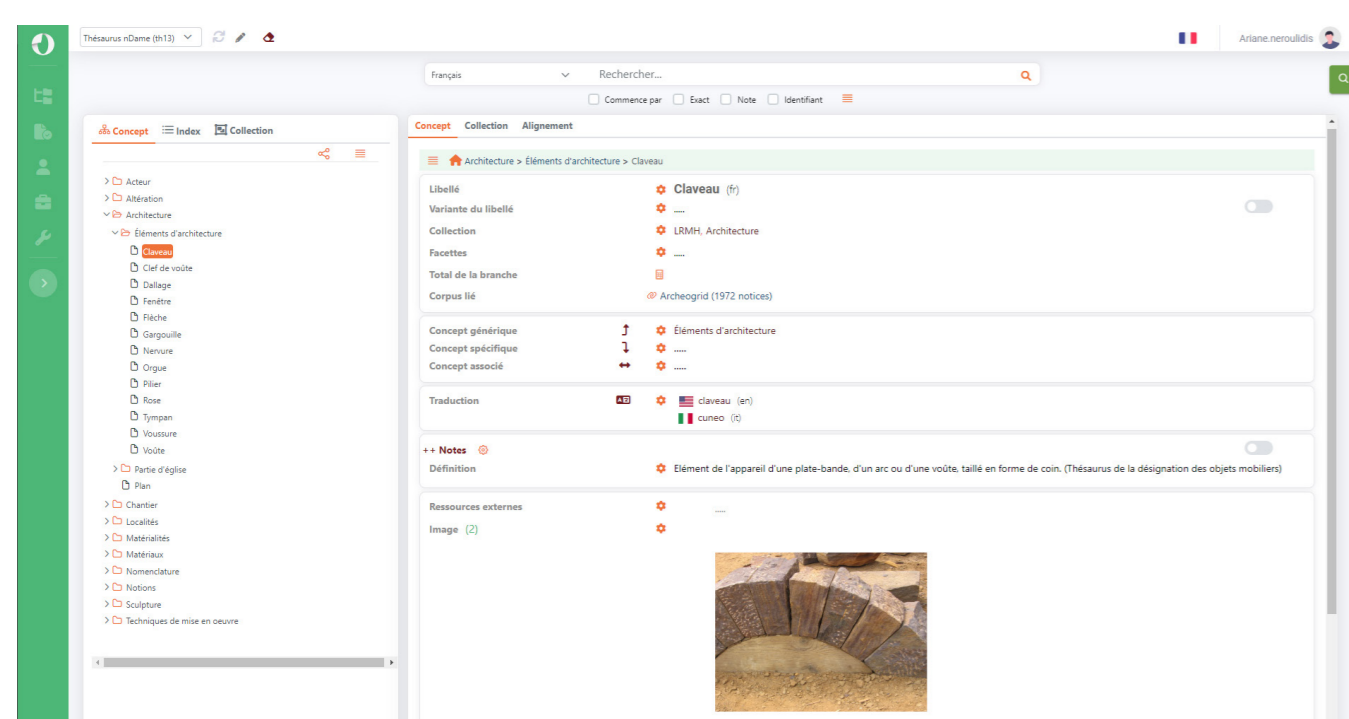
Thésaurus nDame (th13)

Ariane.neroulidis

Français
Rechercher...

Commence par   Exact   Note   Identifiant

Concept   Index   Collection

> Acteur
> Altération
Architecture
Éléments d'architecture
Claveau
Clef de voûte
Dallage
Fenêtre
Flèche
Gargouille
Nervure
Orgue
Pilier
Rose
Tympan
Voussure
Voûte
> Partie d'église
Plan
> Chantier
> Localités
> Matérialités
> Matériaux
> Nomenclature
> Notions
> Sculpture
> Techniques de mise en oeuvre

Concept   Collection   Alignement

Architecture > Éléments d'architecture > Claveau

Libellé   Claveau (fr)
Variante du libellé   .....
Collection   LRMH, Architecture
Facettes   .....
Total de la branche
Corpus lié   Archeogrid (1972 notices)

Concept générique   Éléments d'architecture
Concept spécifique   .....
Concept associé   .....

Traduction   claveau (en)
cuneo (it)

++ Notes
Définition   Élément de l'appareil d'une plate-bande, d'un arc ou d'une voûte, taillé en forme de coin. (Thésaurus de la désignation des objets mobiliers)

Ressources externes   .....
Image (2)